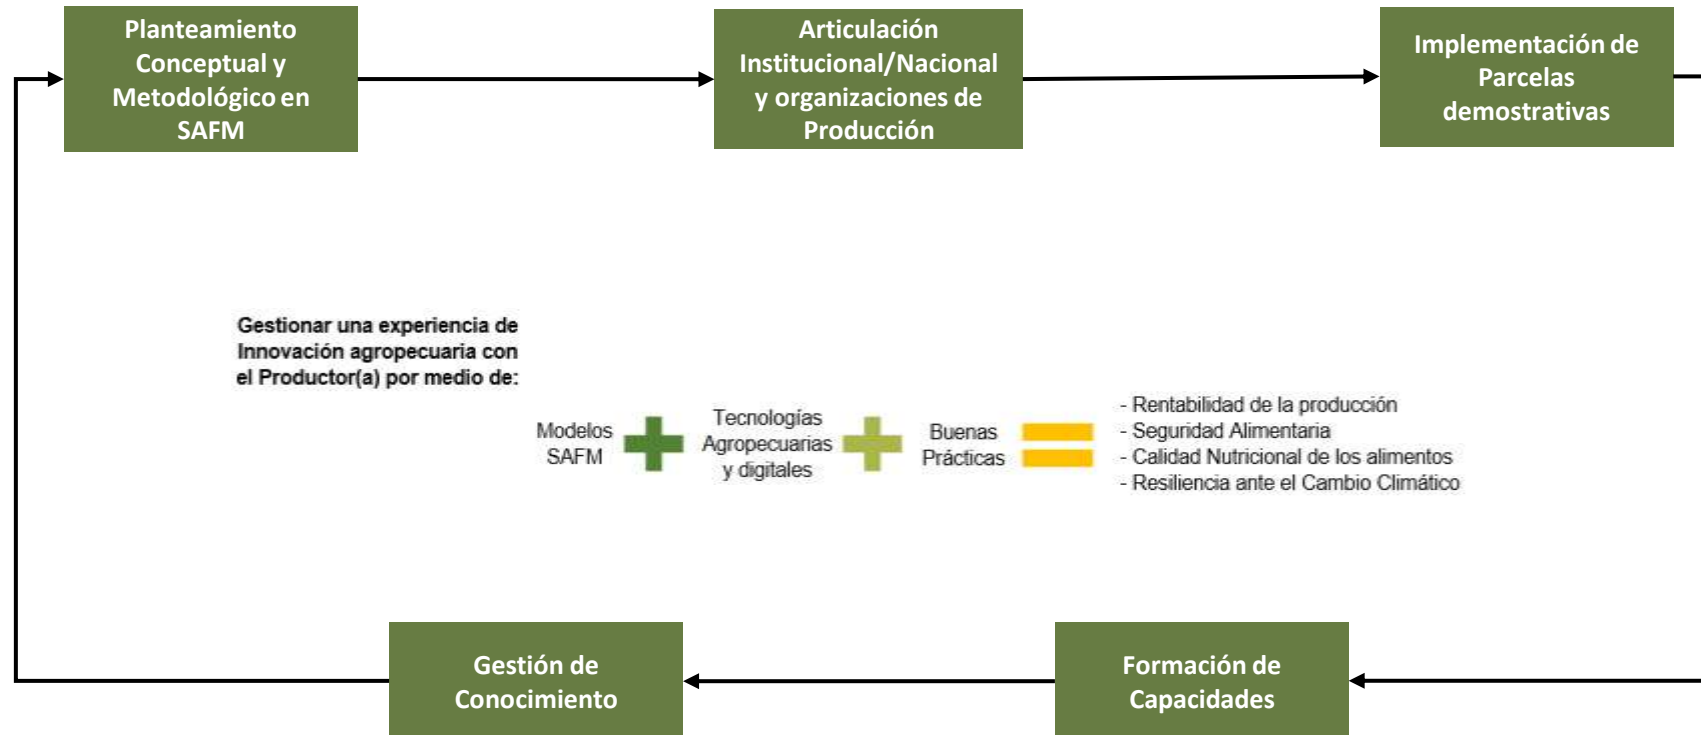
Planteamiento Conceptual y Metodológico en SAFM

Articulación Institucional/Nacional y organizaciones de Producción

Implementación de Parcelas demostrativas

Gestionar una experiencia de Innovación agropecuaria con el Productor(a) por medio de:

Modelos SAFM

Tecnologías Agropecuarias y digitales

Buenas Prácticas

- Rentabilidad de la producción
- Seguridad Alimentaria
- Calidad Nutricional de los alimentos
- Resiliencia ante el Cambio Climático

Gestión de Conocimiento

Formación de Capacidades